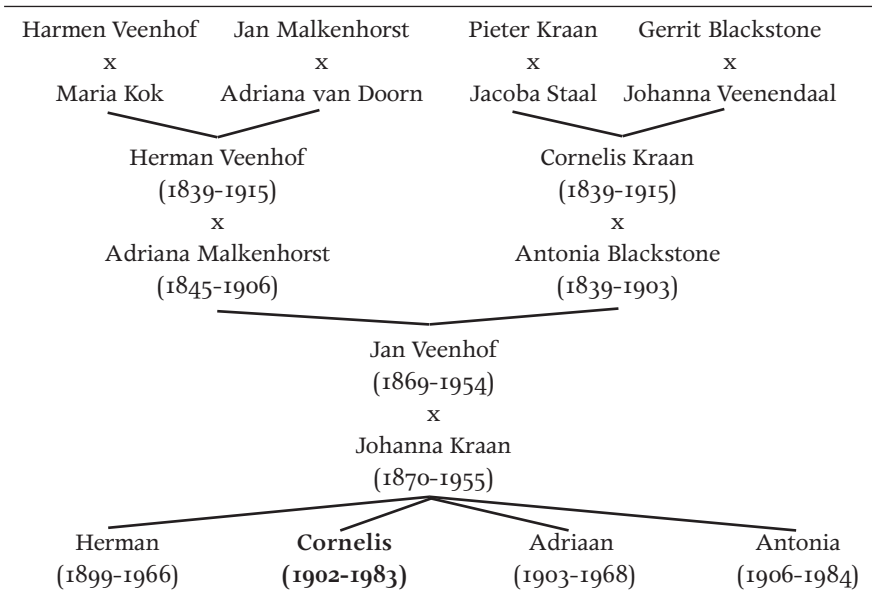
Harmen Veenhof
x
Maria Kok

Jan Malkenhorst
x
Adriana van Doorn

Pieter Kraan
x
Jacoba Staal

Gerrit Blackstone
x
Johanna Veenendaal

Herman Veenhof
(1839-1915)
x
Adriana Malkenhorst
(1845-1906)

Cornelis Kraan
(1839-1915)
x
Antonia Blackstone
(1839-1903)

Jan Veenhof
(1869-1954)
x
Johanna Kraan
(1870-1955)

Herman
(1899-1966)

**Cornelis**
**(1902-1983)**

Adriaan
(1903-1968)

Antonia
(1906-1984)